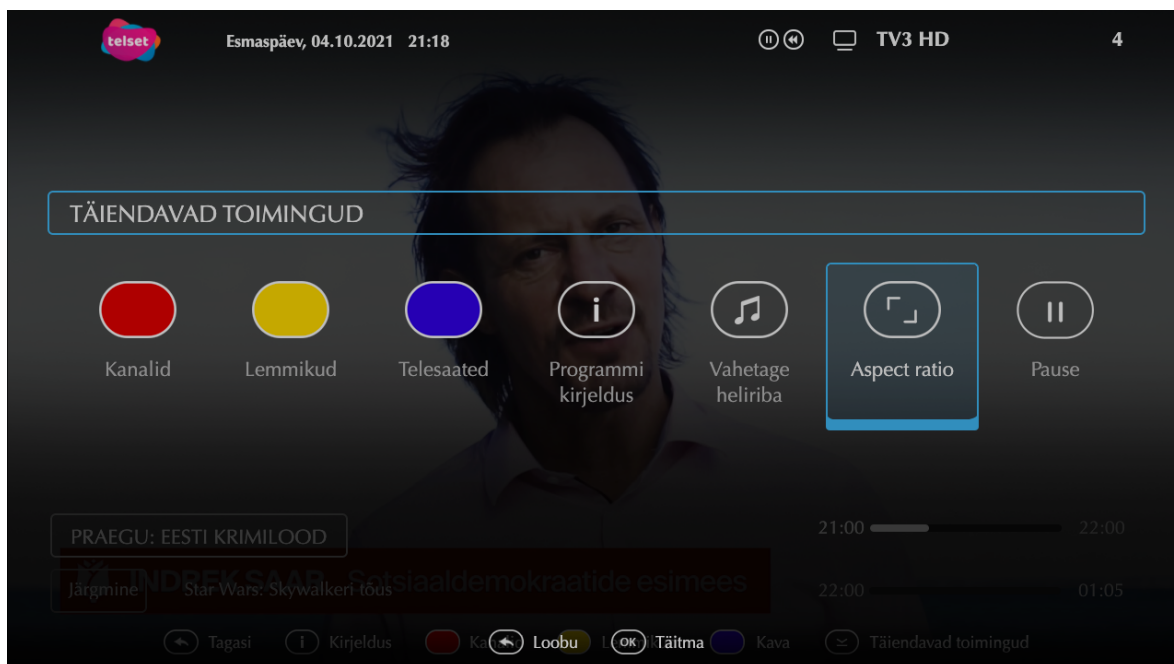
telset
Esmaspäev, 04.10.2021 21:18
TV3 HD
4

TÄIENDAVAD TOIMINGUD

Kanalid
Lemmikud
Telesaated
i
Programmi kirjeldus
Vahetage heliriba
Aspect ratio
Pause

PRAEGU: EESTI KRIMILOOD
21:00
22:00
INDREK SAAR - Sotsiaaldemokraatide esimees
Järgmine
Star Wars: Skywalkeri tõus
22:00
01:05

Tagasi
i Kirjeldus
Ka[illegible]
Loobu
L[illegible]
OK Täitma
Kava
Täiendavad toimingud